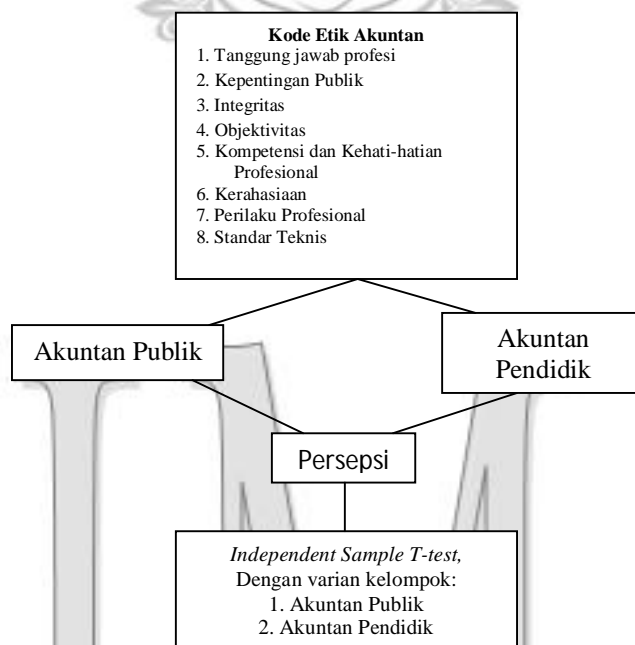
Kode Etik Akuntan
1. Tanggung jawab profesi
2. Kepentingan Publik
3. Integritas
4. Objektivitas
5. Kompetensi dan Kehati-hatian Profesional
6. Kerahasiaan
7. Perilaku Profesional
8. Standar Teknis

Akuntan Publik

Akuntan Pendidik

Persepsi

*Independent Sample T-test,*
Dengan varian kelompok:
1. Akuntan Publik
2. Akuntan Pendidik